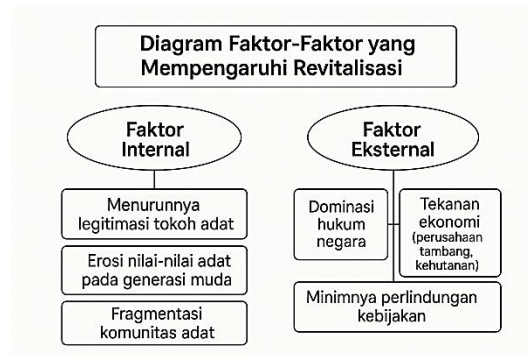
Diagram Faktor-Faktor yang Mempengaruhi Revitalisasi

Faktor Internal

Menurunnya legitimasi tokoh adat

Erosi nilai-nilai adat pada generasi muda

Fragmentasi komunitas adat

Faktor Eksternal

Dominasi hukum negara

Tekanan ekonomi (perusahaan tambang, kehutanan)

Minimnya perlindungan kebijakan